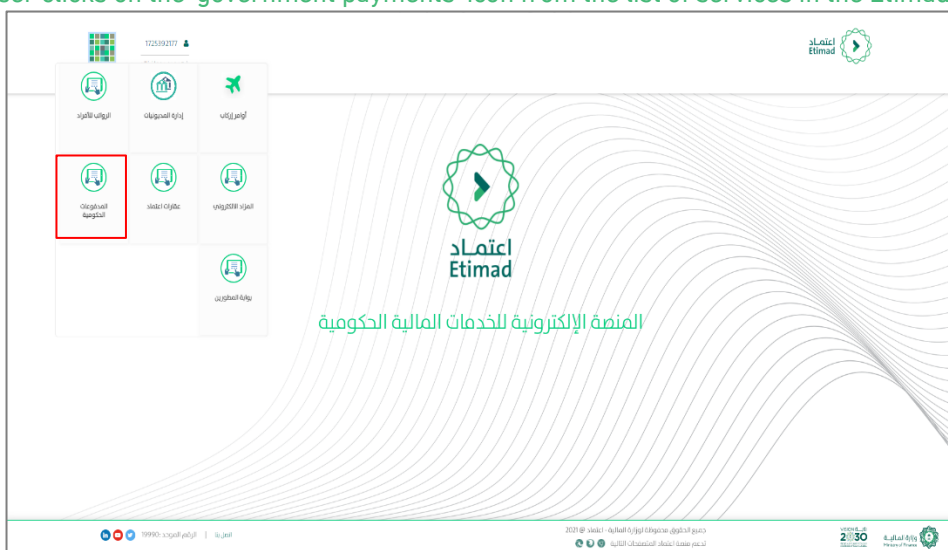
ser clicks on the government payments icon from the list of services in the Etimad

1725392177

اعتماد
Etimad

الرواتب للأفراد
إدارة المديونيات
أوامر إركاب

المدفوعات الحكومية
عقارات اعتماد
المزاد الإلكتروني

بوابة المطورين

اعتماد
Etimad

المنصة الإلكترونية للخدمات المالية الحكومية

الرقم الموحد 19990
اعمل بنا

جميع الحقوق محفوظة لوزارة المالية - اعتماد © 2021
لدعم منصة اعتماد المتصفحات التالية

VISION رؤية
2030
وزارة المالية
Ministry of Finance